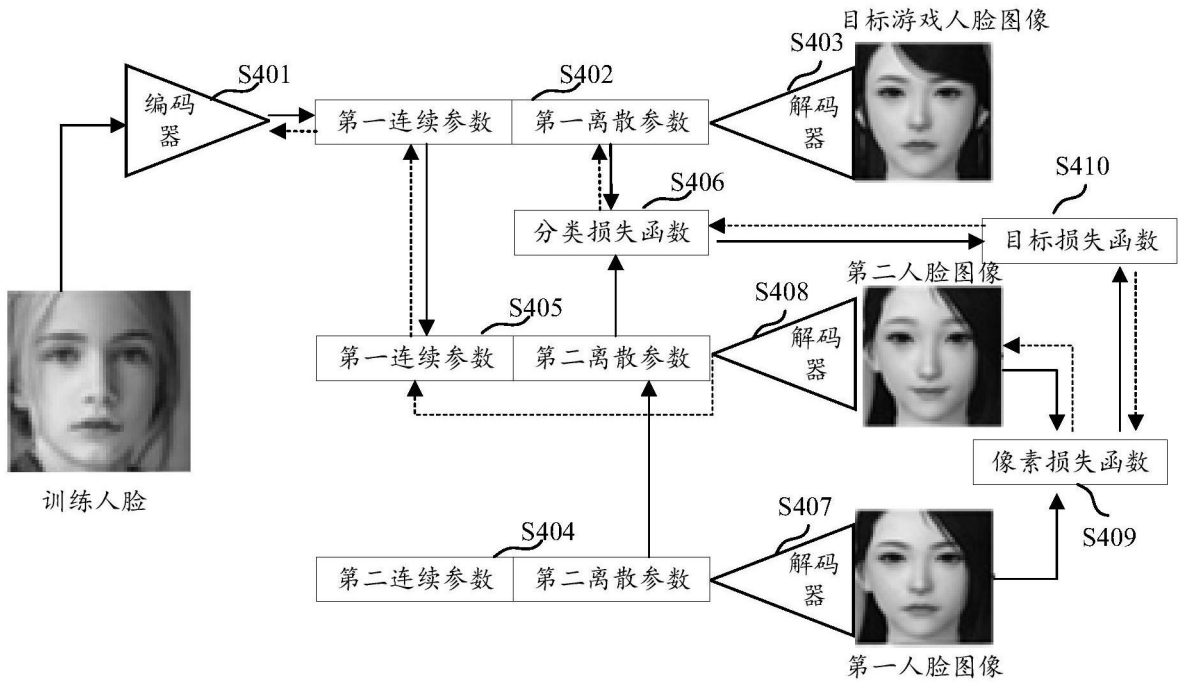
目标游戏人脸图像

S403

S401

S402

编码器

第一连续参数

第一离散参数

解码器

S406

S410

分类损失函数

目标损失函数

第二人脸图像

S408

S405

第一连续参数

第二离散参数

解码器

像素损失函数

训练人脸

S409

S407

S404

第二连续参数

第二离散参数

解码器

第一人脸图像